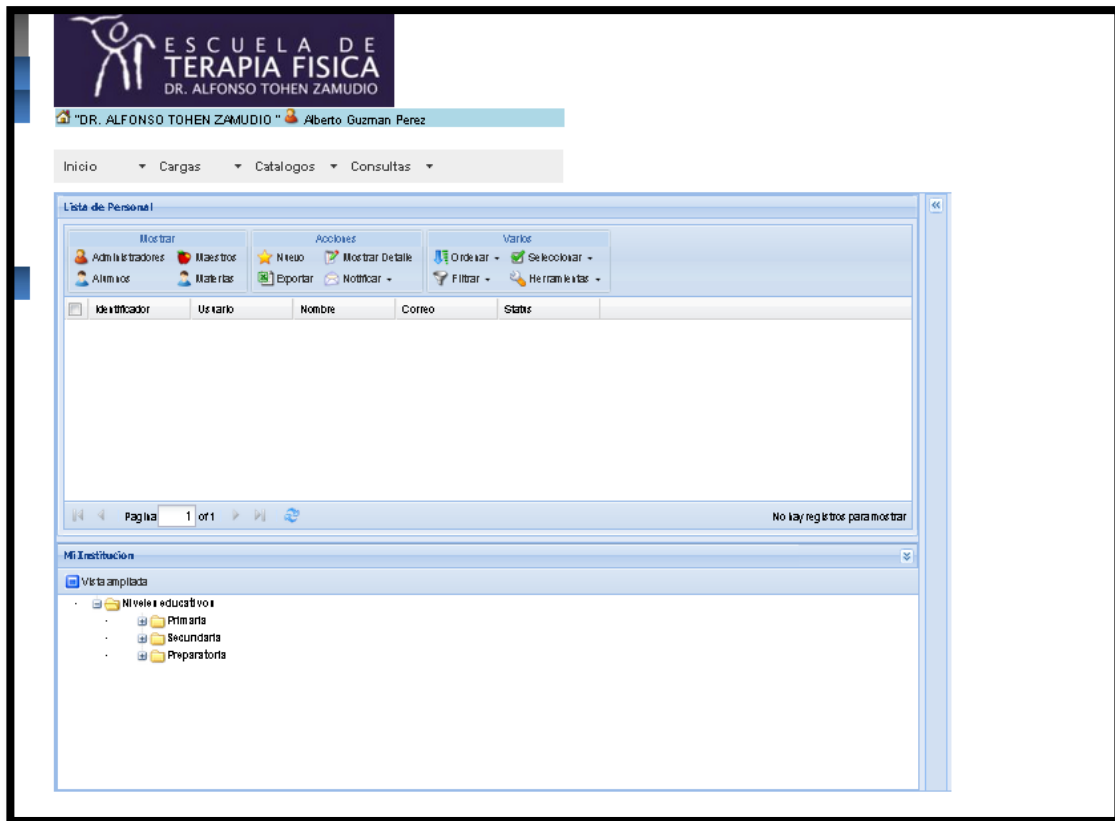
ESCUELA DE
TERAPIA FISICA
DR. ALFONSO TOHEN ZAMUDIO

"DR. ALFONSO TOHEN ZAMUDIO " Alberto Guzman Perez

Inicio ▾ Cargas ▾ Catalogos ▾ Consultas ▾

Lista de Personal

Mostrar
Administradores Maestros
Alumnos Materias

Acciones
Nuevo Mostrar Detalle
Exportar Notificar ▾

Varios
Ordenar ▾ Seleccionar ▾
Filtrar ▾ Herramientas ▾

| | Identificador | Usuario | Nombre | Correo | Status |
|---|---|---|---|---|---|

Pagina 1 of 1

No hay registros para mostrar

Mi Institucion

Vista ampliada

Niveles educativos
Primaria
Secundaria
Preparatoria